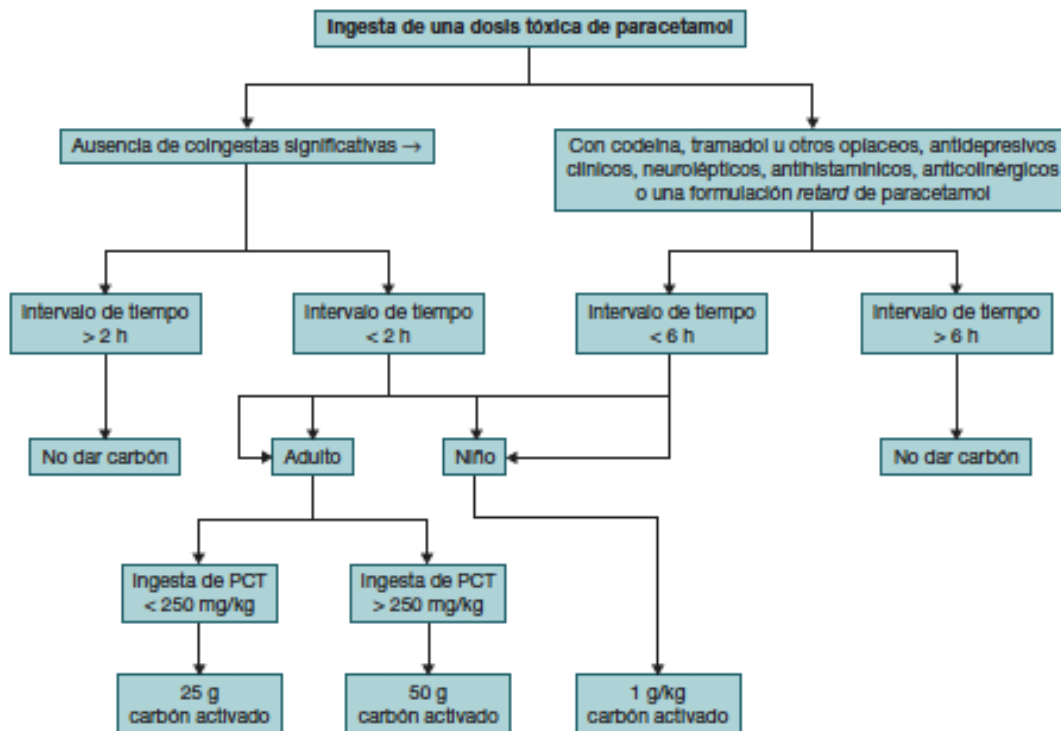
Ingesta de una dosis tóxica de paracetamol

Ausencia de coingestas significativas →

Con codeína, tramadol u otros opiaceos, antidepresivos clínicos, neurolépticos, antihistamínicos, anticolinérgicos o una formulación retard de paracetamol

Intervalo de tiempo > 2 h

Intervalo de tiempo < 2 h

Intervalo de tiempo < 6 h

Intervalo de tiempo > 6 h

No dar carbón

Adulto

Niño

No dar carbón

Ingesta de PCT < 250 mg/kg

Ingesta de PCT > 250 mg/kg

25 g carbón activado

50 g carbón activado

1 g/kg carbón activado